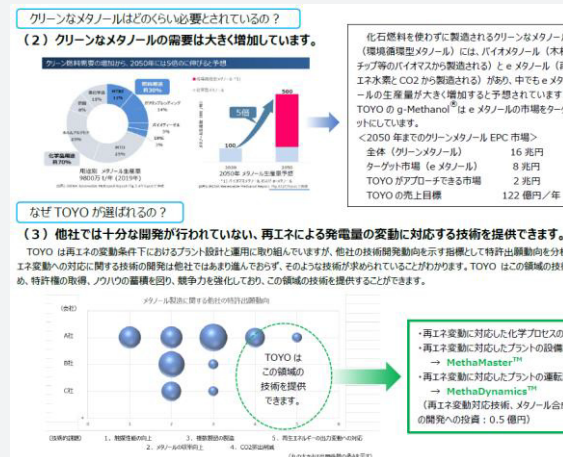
クリーンなメタノールはどのくらい必要とされているの？

（２）クリーンなメタノールの需要は大きく増加しています。

クリーン燃料需要の増加から、2050年には5倍の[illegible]

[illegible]

化学品用途 約70%

用途別 メタノール需要 9800万トン/年（2019年）

5倍

2050年 メタノール需要予想

化石燃料を使わずに製造されるクリーンなメタノール（環境循環型メタノール）には、バイオメタノール（木材チップ等のバイオマスから製造される）とｅメタノール（再エネ水素とCO2から製造される）があり、中でもｅメタノールの生産量が大きく増加すると予想されています。TOYO の g-Methanol®はｅメタノールの市場をターゲットにしています。

＜2050年までのクリーンメタノール EPC 市場＞

| 全体（クリーンメタノール） | 16 兆円 |
|---|---|
| ターゲット市場（ｅメタノール） | 8 兆円 |
| TOYO がアプローチできる市場 | 2 兆円 |
| TOYO の売上目標 | 122 億円／年 |

なぜ TOYO が選ばれるの？

（３）他社では十分な開発が行われていない、再エネによる発電量の変動に対応する技術を提供できます。

TOYO は再エネの変動条件下におけるプラント設計と運用に取り組んでいますが、他社の技術開発動向を示す指標として特許出願動向を分析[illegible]エネ変動への対応に関する技術の開発は他社ではあまり進んでおらず、そのような技術が求められていることがわかります。TOYO はこの領域の技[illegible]め、特許権の取得、ノウハウの蓄積を図り、競争力を強化しており、この領域の技術を提供することができます。

メタノール製造に関する他社の特許出願動向

(会社)

A社

B社

C社

TOYO は この領域の 技術を提供 できます。

(技術的課題) 1. 触媒性能の向上 2. メタノールの収率向上 3. 触媒製造の製造 4. CO2利用 5. 再エネなどへの出力変動への対応

・再エネ変動に対応した化学プロセスの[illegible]
・再エネ変動に対応したプラントの設備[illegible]
→ MethaMaster™
・再エネ変動に対応したプラントの運転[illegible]
→ MethaDynamics™
（再エネ変動対応技術、メタノール合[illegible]の開発への投資：0.5 億円）